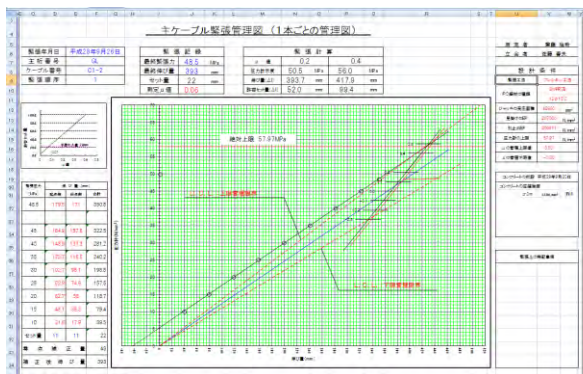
ケーブル緊張管理図（1本ごとの管理図）

| 緊張年月日 | 平成23年9月26日 |
|---|---|
| 主桁番号 | G1 |
| ケーブル番号 | C1-2 |
| 緊張順序 | 1 |

緊張記録

| 最終緊張力 | 45.5 | MPa |
|---|---|---|
| 最終伸び量 | 393 | mm |
| セット量 | 2.2 | mm |
| 測定μ値 | 0.00 | |

緊張計算

| μ値 | 0.2 | | 0.4 | |
|---|---|---|---|---|
| 圧力計示度 | 50.5 | MPa | 56.0 | MPa |
| 伸び量 ΔI | 393.7 | mm | 417.9 | mm |
| 許容セット量 ΔI | 52.0 | mm | 89.4 | mm |

担当者 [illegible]
立会者 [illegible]

設計条件

| 緊張方法 | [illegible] |
|---|---|
| PC鋼材の種類 | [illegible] |
| ジャッキの摩擦損失 | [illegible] |
| 緊張材の本数 | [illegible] |
| 引張強度 | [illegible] |
| 緊張端引張力 | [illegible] |
| 縦弾性係数 | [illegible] |
| 材料の断面積 | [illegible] |

絶対上限 57.97MPa

上限管理限界

下限管理限界

| 圧力計示度 MPa | 伸び量 | | 合計 |
|---|---|---|---|
| 40.5 | 175.5 | 11 | 390.5 |
| 45 | 164.5 | 157.5 | 322.5 |
| 40 | 145.9 | 137.3 | 281.2 |
| 35 | 125.0 | 118.3 | 243.2 |
| 30 | 102.7 | 96.1 | 198.8 |
| 25 | 82.6 | 74.6 | 157.0 |
| 20 | 60.7 | 56 | 116.7 |
| 15 | 40.1 | 38.3 | 78.4 |
| 10 | 21.5 | 17.8 | 39.3 |
| セット量 | 11 | 11 | 22 |
| 修正値 | | | 40 |
| 修正伸び量 | | | 393 |

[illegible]

緊張上の特記事項